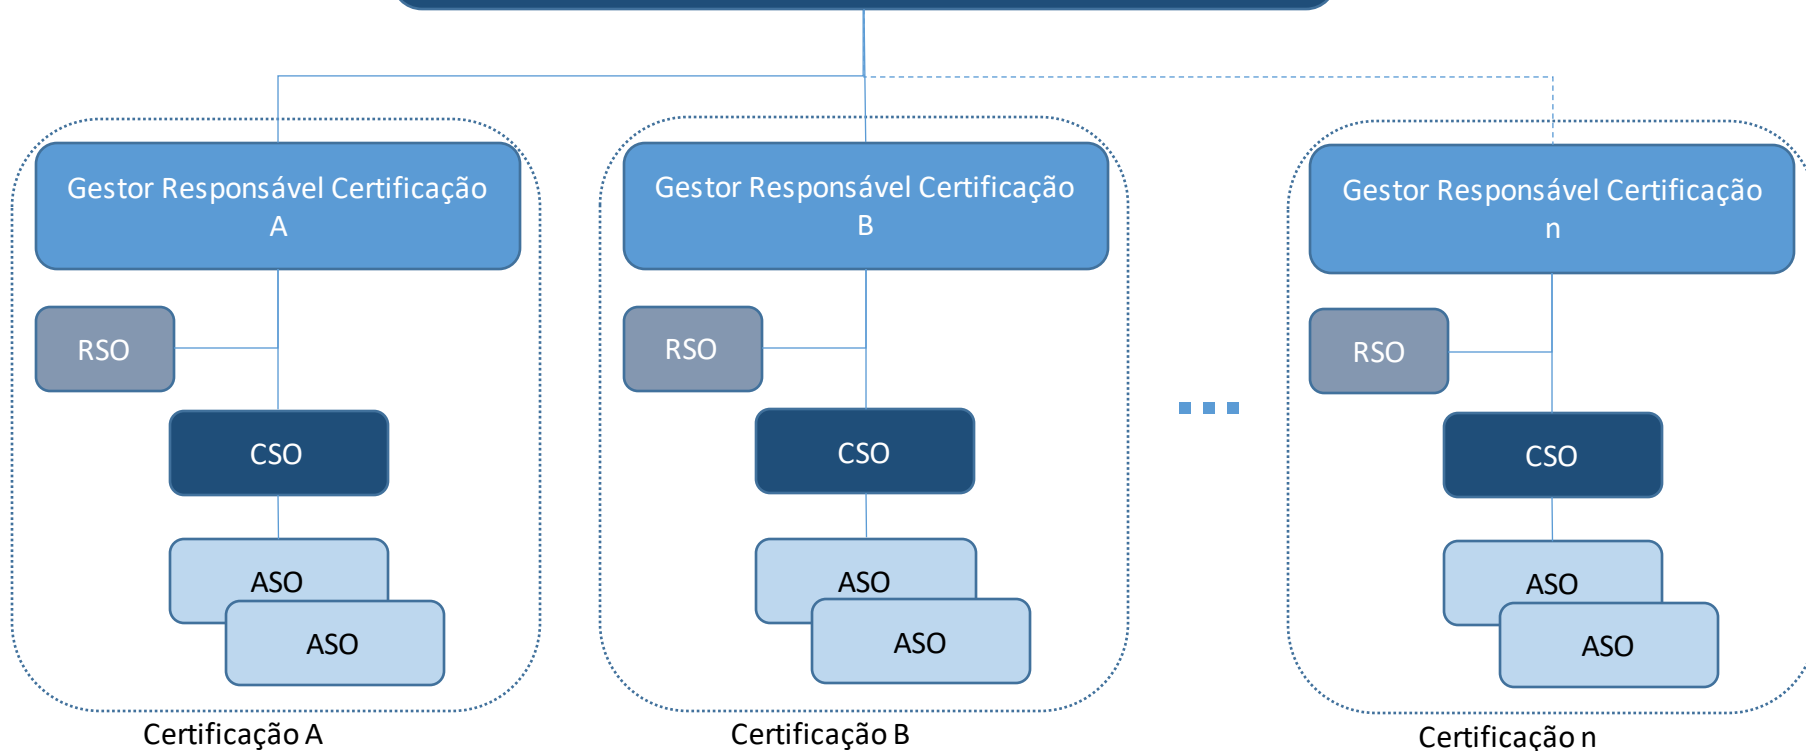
Gestor Responsável Certificação A

RSO

CSO

ASO

ASO

Certificação A

Gestor Responsável Certificação B

RSO

CSO

ASO

ASO

Certificação B

Gestor Responsável Certificação n

RSO

CSO

ASO

ASO

Certificação n